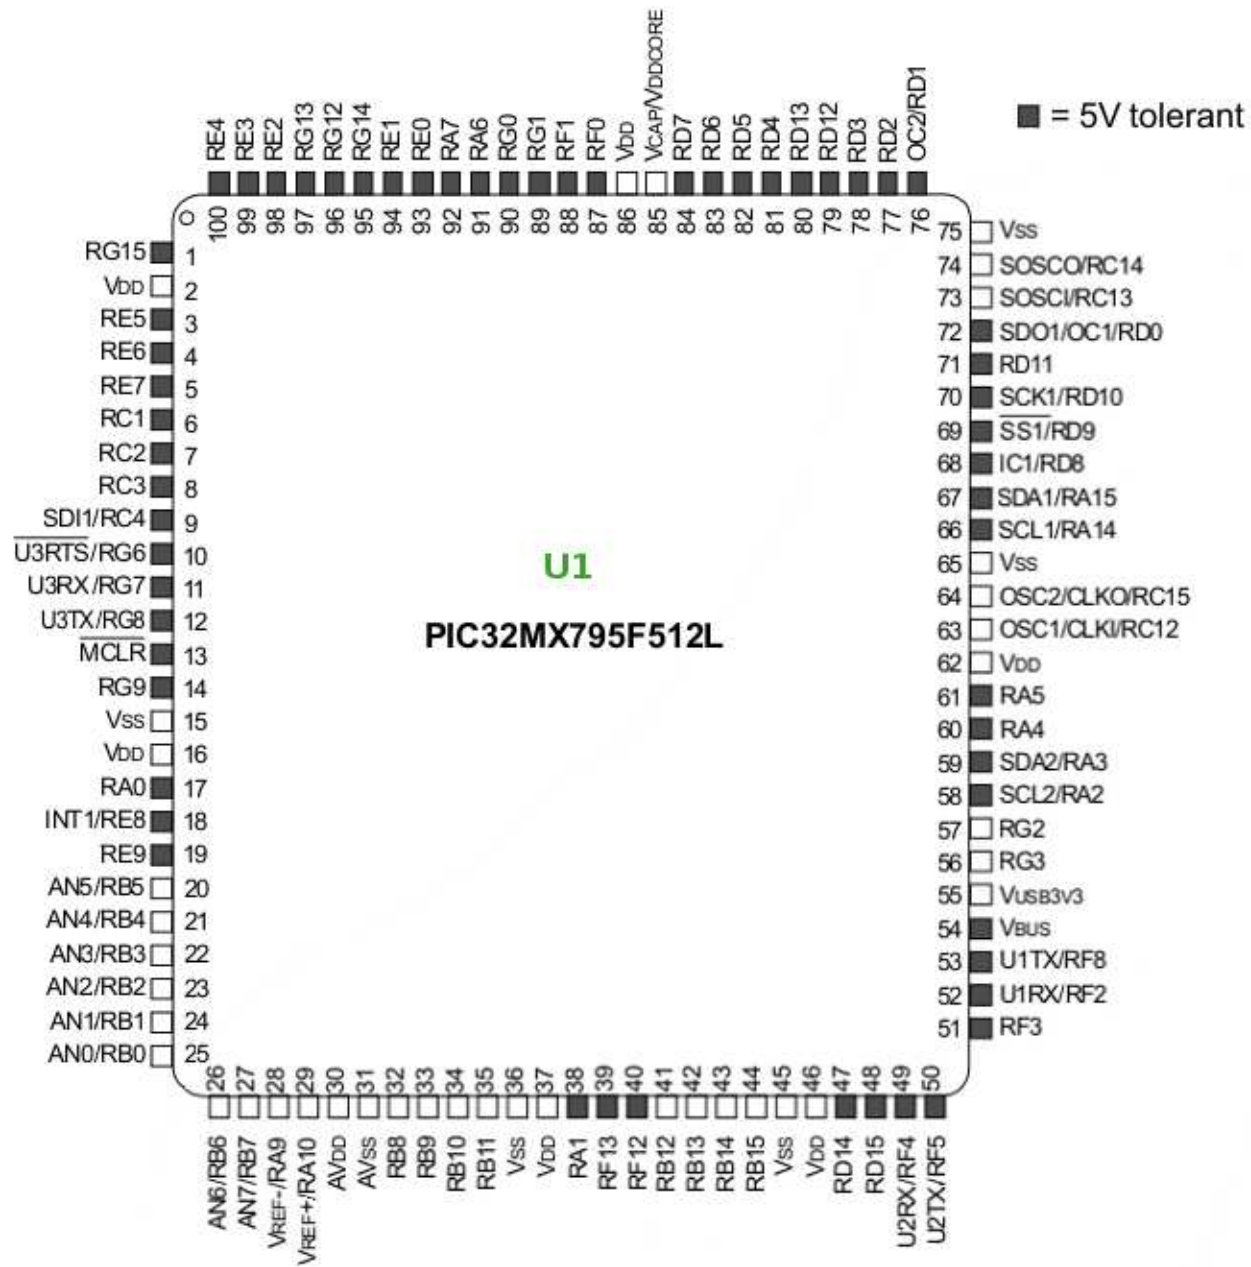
■ = 5V tolerant

RE4 100
RE3 99
RE2 98
RG13 97
RG12 96
RG14 95
RE1 94
RE0 93
RA7 92
RA6 91
RG0 90
RG1 89
RF1 88
RF0 87
VDD 86
VCAP/VDDCORE 85
RD7 84
RD6 83
RD5 82
RD4 81
RD13 80
RD12 79
RD3 78
RD2 77
OC2/RD1 76

RG15 1
VDD 2
RE5 3
RE6 4
RE7 5
RC1 6
RC2 7
RC3 8
SDI1/RC4 9
$\overline{U3RTS}$/RG6 10
U3RX/RG7 11
U3TX/RG8 12
$\overline{MCLR}$ 13
RG9 14
VSS 15
VDD 16
RA0 17
INT1/RE8 18
RE9 19
AN5/RB5 20
AN4/RB4 21
AN3/RB3 22
AN2/RB2 23
AN1/RB1 24
AN0/RB0 25

U1
PIC32MX795F512L

75 VSS
74 SOSCO/RC14
73 SOSCI/RC13
72 SDO1/OC1/RD0
71 RD11
70 SCK1/RD10
69 $\overline{SS1}$/RD9
68 IC1/RD8
67 SDA1/RA15
66 SCL1/RA14
65 VSS
64 OSC2/CLKO/RC15
63 OSC1/CLKI/RC12
62 VDD
61 RA5
60 RA4
59 SDA2/RA3
58 SCL2/RA2
57 RG2
56 RG3
55 VUSB3V3
54 VBUS
53 U1TX/RF8
52 U1RX/RF2
51 RF3

26 AN6/RB6
27 AN7/RB7
28 VREF-/RA9
29 VREF+/RA10
30 AVDD
31 AVSS
32 RB8
33 RB9
34 RB10
35 RB11
36 VSS
37 VDD
38 RA1
39 RF13
40 RF12
41 RB12
42 RB13
43 RB14
44 RB15
45 VSS
46 VDD
47 RD14
48 RD15
49 U2RX/RF4
50 U2TX/RF5